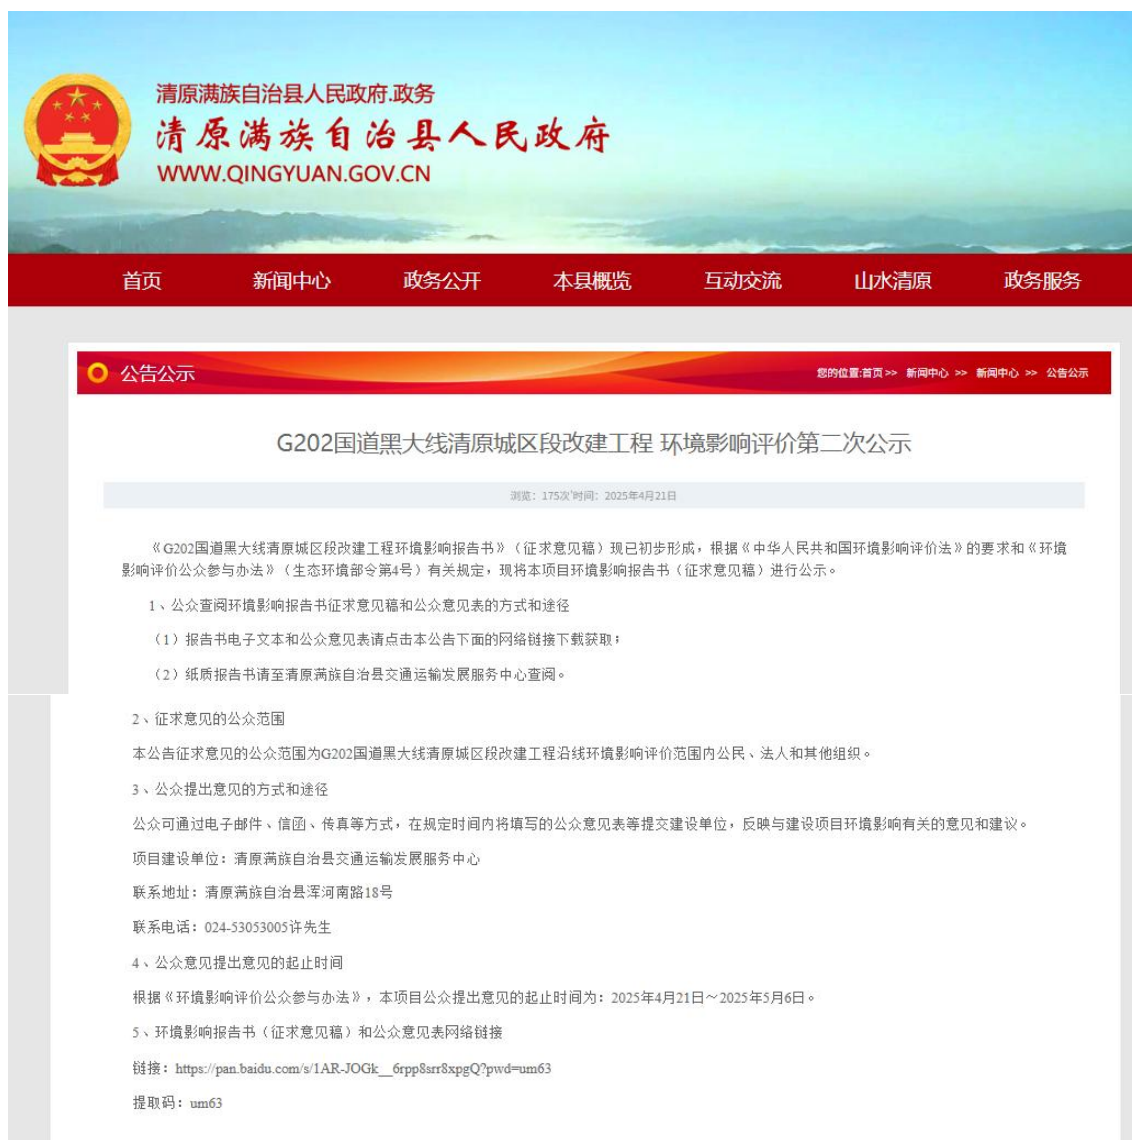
清原满族自治县人民政府.政务
清原满族自治县人民政府
WWW.QINGYUAN.GOV.CN

首页 新闻中心 政务公开 本县概览 互动交流 山水清原 政务服务

公告公示

您的位置:首页 >> 新闻中心 >> 新闻中心 >> 公告公示

G202国道黑大线清原城区段改建工程 环境影响评价第二次公示

浏览：175次 时间：2025年4月21日

《G202国道黑大线清原城区段改建工程环境影响报告书》（征求意见稿）现已初步形成，根据《中华人民共和国环境影响评价法》的要求和《环境影响评价公众参与办法》（生态环境部令第4号）有关规定，现将本项目环境影响报告书（征求意见稿）进行公示。

1、公众查阅环境影响报告书征求意见稿和公众意见表的方式和途径

（1）报告书电子文本和公众意见表请点击本公告下面的网络链接下载获取；

（2）纸质报告书请至清原满族自治县交通运输发展服务中心查阅。

2、征求意见的公众范围

本公告征求意见的公众范围为G202国道黑大线清原城区段改建工程沿线环境影响评价范围内公民、法人和其他组织。

3、公众提出意见的方式和途径

公众可通过电子邮件、信函、传真等方式，在规定时间内将填写的公众意见表等提交建设单位，反映与建设项目环境影响有关的意见和建议。

项目建设单位：清原满族自治县交通运输发展服务中心

联系地址：清原满族自治县浑河南路18号

联系电话：024-53053005许先生

4、公众意见提出意见的起止时间

根据《环境影响评价公众参与办法》，本项目公众提出意见的起止时间为：2025年4月21日～2025年5月6日。

5、环境影响报告书（征求意见稿）和公众意见表网络链接

链接：https://pan.baidu.com/s/1AR-JOGk__6rpp8srr8xpgQ?pwd=um63

提取码：um63